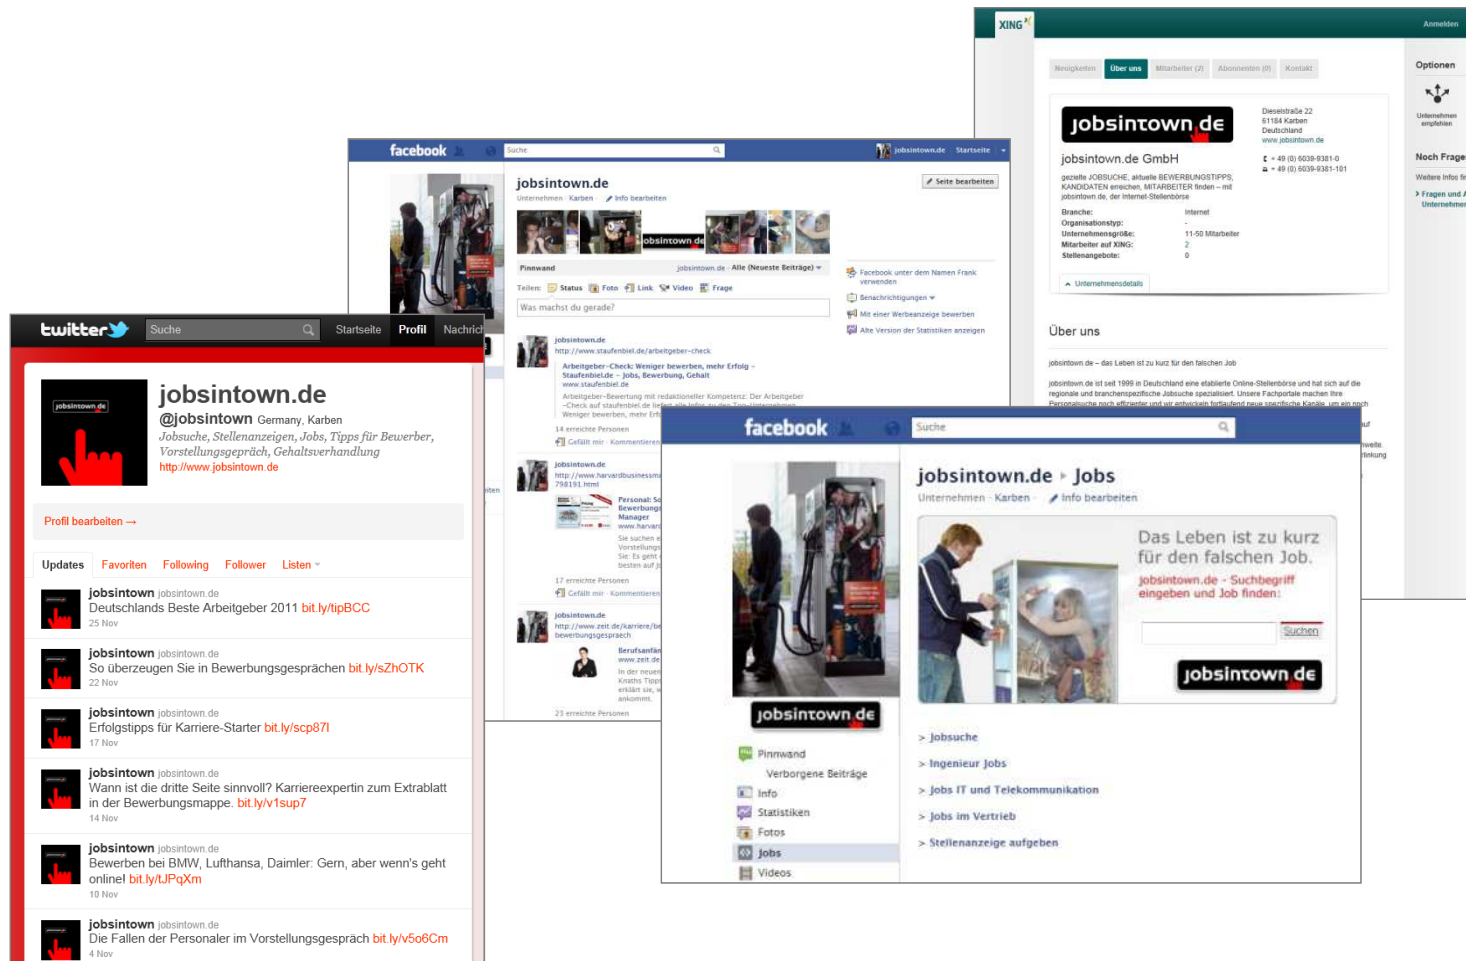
XING

Anmelden

Neuigkeiten | Über uns | Mitarbeiter (2) | Abonnenten (0) | Kontakt

Optionen

Unternehmen empfehlen

Noch Frage

Weitere Infos f

Fragen und A Unternehmen

jobsintown.de

jobsintown.de GmbH

gezielte JOBSUCHE, aktuelle BEWERBUNGSTIPPS, KANDIDATEN erreichen, MITARBEITER finden – mit jobsintown.de, der Internet-Stellenbörse

Dieselstraße 22
61184 Karben
Deutschland
www.jobsintown.de

+ 49 (0) 6039-9381-0
+ 49 (0) 6039-9381-101

| Branche: | Internet |
|---|---|
| Organisationstyp: | - |
| Unternehmensgröße: | 11-50 Mitarbeiter |
| Mitarbeiter auf XING: | 2 |
| Stellenangebote: | 0 |

Unternehmensdetails

Über uns

jobsintown.de – das Leben ist zu kurz für den falschen Job

jobsintown.de ist seit 1999 in Deutschland eine etablierte Online-Stellenbörse und hat sich auf die regionale und branchenspezifische Jobsuche spezialisiert. Unsere Fachportale machen Ihre

facebook

Suche

jobsintown.de Startseite

jobsintown.de

Unternehmen · Karben · Info bearbeiten

Seite bearbeiten

Pinnwand

jobsintown.de · Alle (Neueste Beiträge)

Teilen: Status Foto Link Video Frage

Was machst du gerade?

Facebook unter dem Namen Frank verwenden

Benachrichtigungen

Mit einer Werbeanzeige bewerben

Alte Version der Statistiken anzeigen

jobsintown.de
http://www.staufenbiel.de/arbeitgeber-check

Arbeitgeber-Check: Weniger bewerben, mehr Erfolg – Staufenbiel.de – Jobs, Bewerbung, Gehalt
www.staufenbiel.de

14 erreichte Personen
Gefällt mir · Kommentieren

jobsintown.de
http://www.harvardbusinessm 798191.html

Personal: S Bewerbung Manager

17 erreichte Personen
Gefällt mir · Kommentieren

jobsintown.de
http://www.zeit.de/karriere/be bewerbungsgespraech

Berufsanfän www.zeit.de

23 erreichte Personen

twitter

Suche

Startseite Profil Nachric

jobsintown.de

@jobsintown Germany, Karben

Jobsuche, Stellenanzeigen, Jobs, Tipps für Bewerber, Vorstellungsgespräch, Gehaltsverhandlung

http://www.jobsintown.de

Profil bearbeiten →

Updates Favoriten Following Follower Listen

jobsintown jobsintown.de
Deutschlands Beste Arbeitgeber 2011 bit.ly/tipBCC
25 Nov

jobsintown jobsintown.de
So überzeugen Sie in Bewerbungsgesprächen bit.ly/sZhOTK
22 Nov

jobsintown jobsintown.de
Erfolgstipps für Karriere-Starter bit.ly/scp87l
17 Nov

jobsintown jobsintown.de
Wann ist die dritte Seite sinnvoll? Karriereexpertin zum Extrablatt in der Bewerbungsmappe. bit.ly/v1sup7
14 Nov

jobsintown jobsintown.de
Bewerben bei BMW, Lufthansa, Daimler: Gern, aber wenn's geht online! bit.ly/tJPqXm
10 Nov

jobsintown jobsintown.de
Die Fallen der Personaler im Vorstellungsgespräch bit.ly/v5o6Cm
4 Nov

facebook

Suche

jobsintown.de ▸ Jobs

Unternehmen · Karben · Info bearbeiten

Das Leben ist zu kurz für den falschen Job.

jobsintown.de - Suchbegriff eingeben und Job finden:

Suchen

jobsintown.de

jobsintown.de

Pinnwand
Verborgene Beiträge
Info
Statistiken
Fotos
Jobs
Videos

› Jobsuche
› Ingenieur Jobs
› Jobs IT und Telekommunikation
› Jobs im Vertrieb
› Stellenanzeige aufgeben